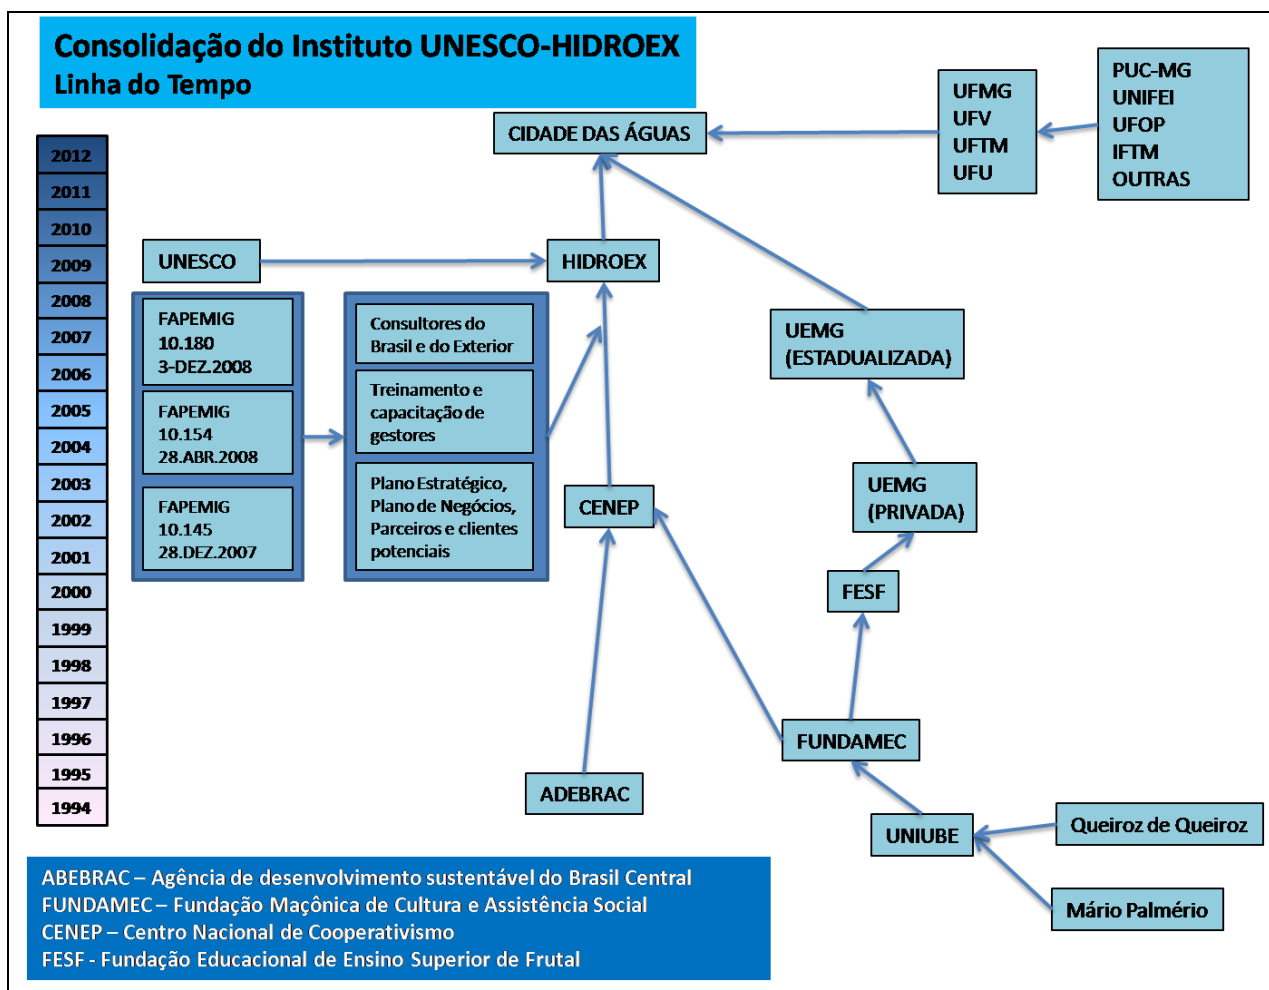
Consolidação do Instituto UNESCO-HIDROEX
Linha do Tempo

2012
2011
2010
2009
2008
2007
2006
2005
2004
2003
2002
2001
2000
1999
1998
1997
1996
1995
1994

CIDADE DAS ÁGUAS

UFMG
UFV
UFTM
UFU

PUC-MG
UNIFEI
UFOP
IFTM
OUTRAS

UNESCO

HIDROEX

FAPEMIG
10.180
3-DEZ.2008

FAPEMIG
10.154
28.ABR.2008

FAPEMIG
10.145
28.DEZ.2007

Consultores do Brasil e do Exterior

Treinamento e capacitação de gestores

Plano Estratégico, Plano de Negócios, Parceiros e clientes potenciais

UEMG
(ESTADUALIZADA)

UEMG
(PRIVADA)

CENEP

FESF

FUNDAMEC

ADEBRAC

UNIUBE

Queiroz de Queiroz

Mário Palmério

ABEBRAC – Agência de desenvolvimento sustentável do Brasil Central
FUNDAMEC – Fundação Maçônica de Cultura e Assistência Social
CENEP – Centro Nacional de Cooperativismo
FESF - Fundação Educacional de Ensino Superior de Frutal